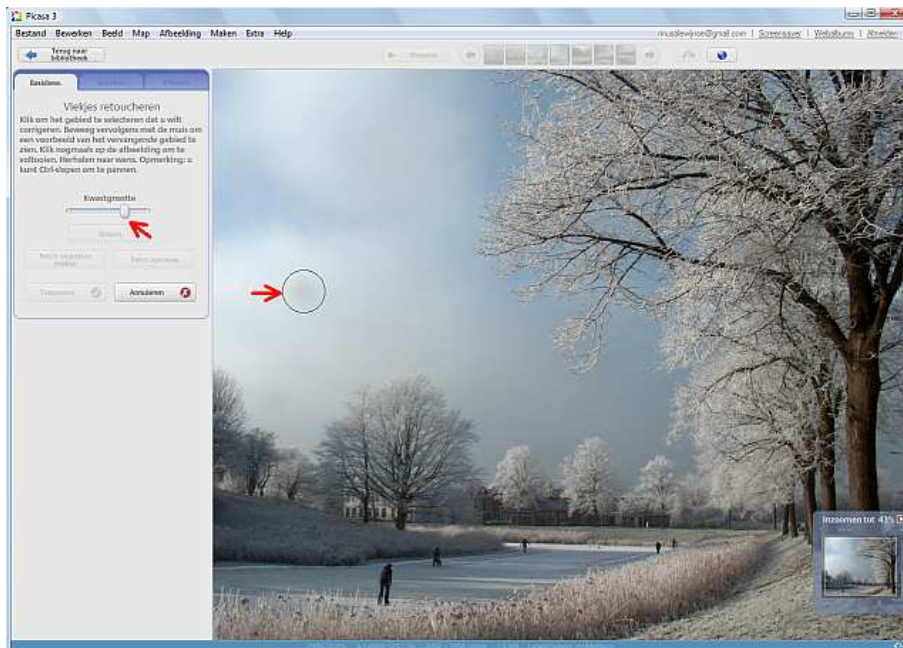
Picasa 3

Bestand Bewerken Beeld Map Afbeelding Maken Extra Help

rinusdewinse@gmail.com | Screensaver | Webalbums | Afmelden

Terug naar bibliotheek

Basisbew. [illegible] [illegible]

Vlekjes retoucheren

Klik om het gebied te selecteren dat u wilt corrigeren. Beweeg vervolgens met de muis om een voorbeeld van het vervangende gebied te zien. Klik nogmaals op de afbeelding om te voltooien. Herhalen naar wens. Opmerking: u kunt Ctrl-slepen om te pannen.

Kwastgrootte

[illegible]

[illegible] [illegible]

Toepassen Annuleren

Inzoomen tot 41%